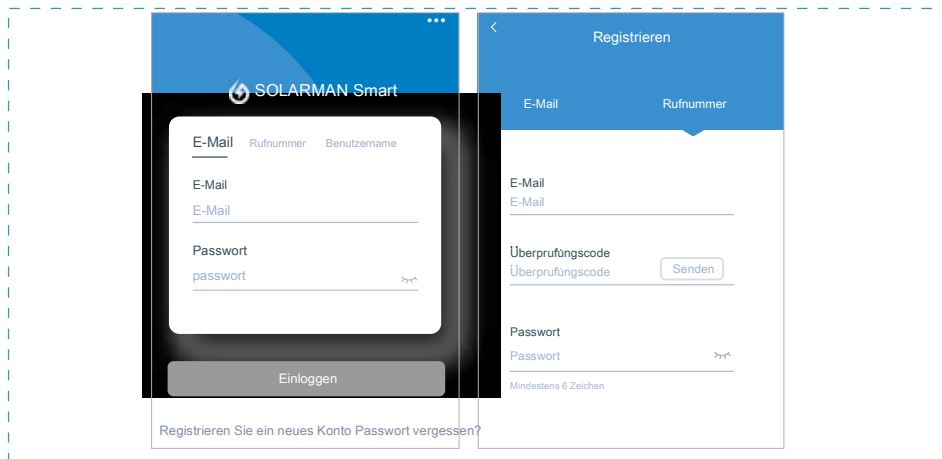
SOLARMAN Smart

E-Mail Rufnummer Benutzername

E-Mail
E-Mail

Passwort
passwort

Einloggen

Registrieren Sie ein neues Konto Passwort vergessen?

<

Registrieren

E-Mail Rufnummer

E-Mail
E-Mail

Überprufungscode
Überprufungscode Senden

Passwort
Passwort

Mindestens 6 Zeichen